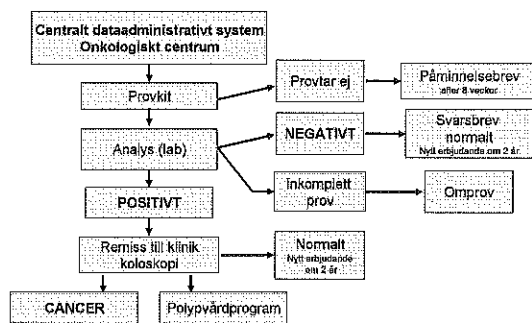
Centralt dataadministrativt system
Onkologiskt centrum

Provkit

Provtar ej

Påminnelsebrev
efter 8 veckor

Analys (lab)

NEGATIVT

Svarsbrev
normalt
Nytt erbjudande om 2 år

Inkomplett
prov

Omprov

POSITIVT

Remiss till klinik
koloskopi

Normalt
Nytt erbjudande
om 2 år

CANCER

Polypvårdprogram